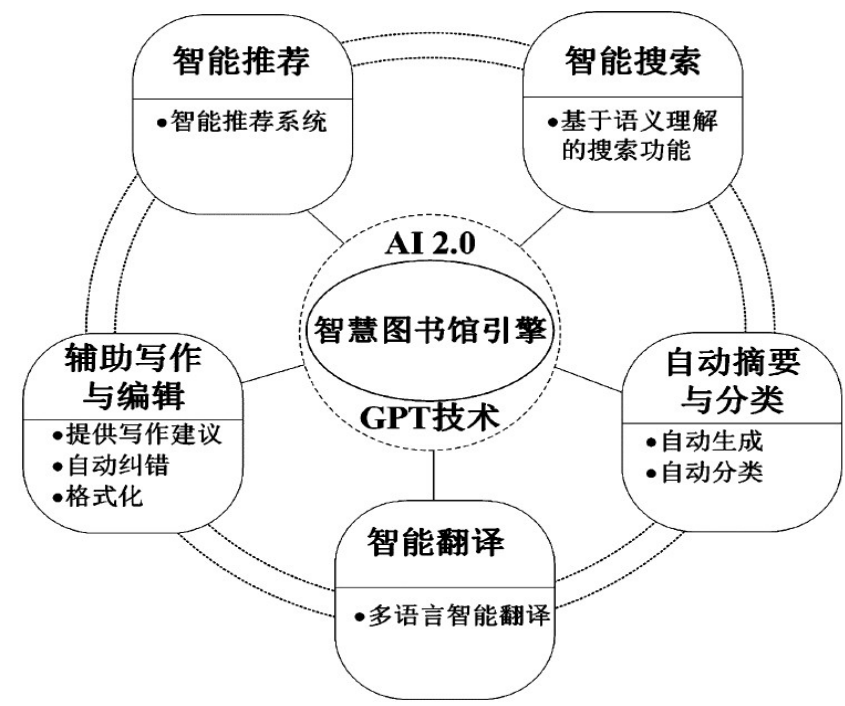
智能推荐

•智能推荐系统

智能搜索

•基于语义理解的搜索功能

AI 2.0

智慧图书馆引擎

GPT技术

辅助写作与编辑

•提供写作建议
•自动纠错
•格式化

自动摘要与分类

•自动生成
•自动分类

智能翻译

•多语言智能翻译